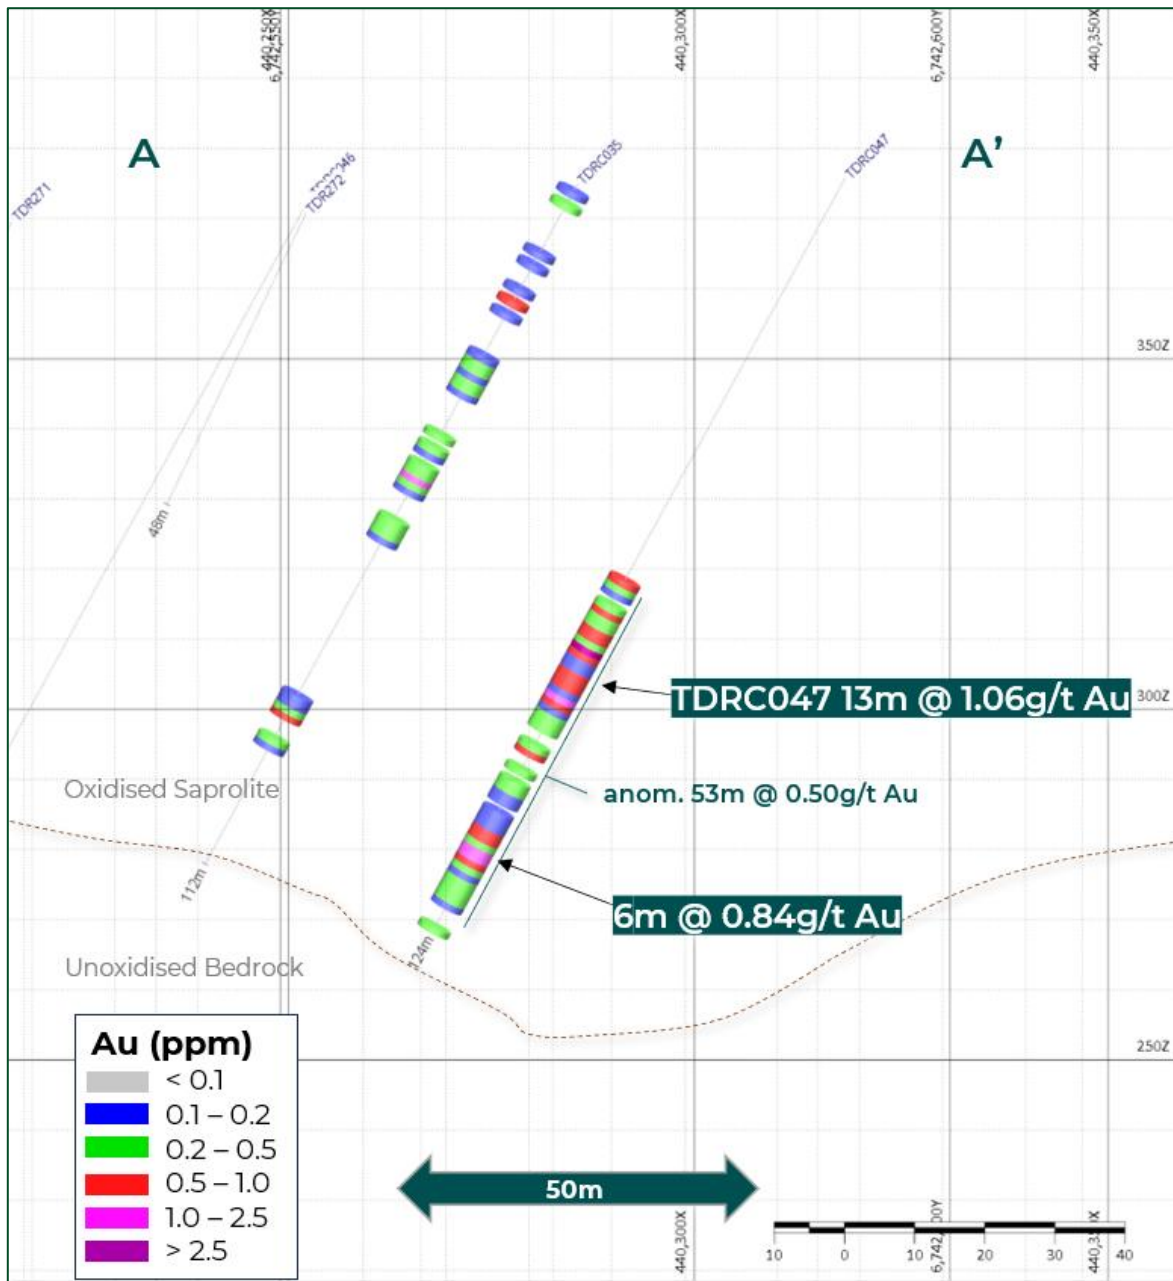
440,250X
6,742,550Y
440,300X
6,742,600Y
440,350X

A
A'

TDR271
TDRC046
TDR272
TDRC035
TDRC047

350Z

48m

300Z

TDRC047 13m @ 1.06g/t Au

anom. 53m @ 0.50g/t Au

Oxidised Saprolite

112m

6m @ 0.84g/t Au

124m

Unoxidised Bedrock

250Z

Au (ppm)
< 0.1
0.1 – 0.2
0.2 – 0.5
0.5 – 1.0
1.0 – 2.5
> 2.5

50m

440,300X
6,742,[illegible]00Y
440,3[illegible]X

10 0 10 20 30 40